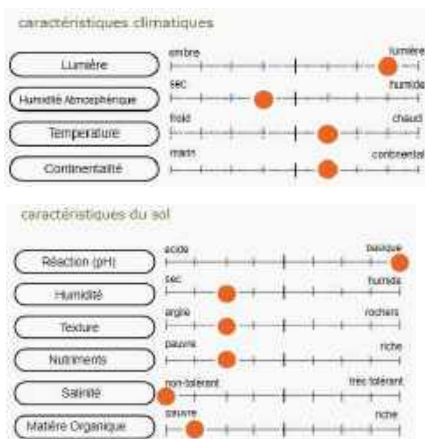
caractéristiques climatiques

Lumière
ombre
lumière

Humidité Atmosphérique
sec
humide

Temperature
froid
chaud

Continentalité
marin
continental

caractéristiques du sol

Réaction (pH)
acide
basique

Humidité
sec
humide

Texture
argile
rochers

Nutriments
pauvre
riche

Salinité
non-tolérant
très tolérant

Matière Organique
pauvre
riche